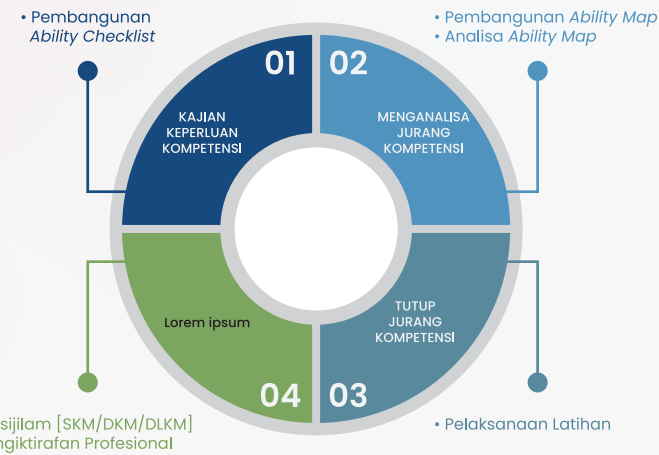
• Pembangunan *Ability Checklist*

• Pembangunan *Ability Map*
• Analisa *Ability Map*

01

KAJIAN KEPERLUAN KOMPETENSI

02

MENGANALISA JURANG KOMPETENSI

Lorem ipsum

04

TUTUP JURANG KOMPETENSI

03

sijilam [SKM/DKM/DLKM]
ngiktirafan Profesional

• Pelaksanaan Latihan